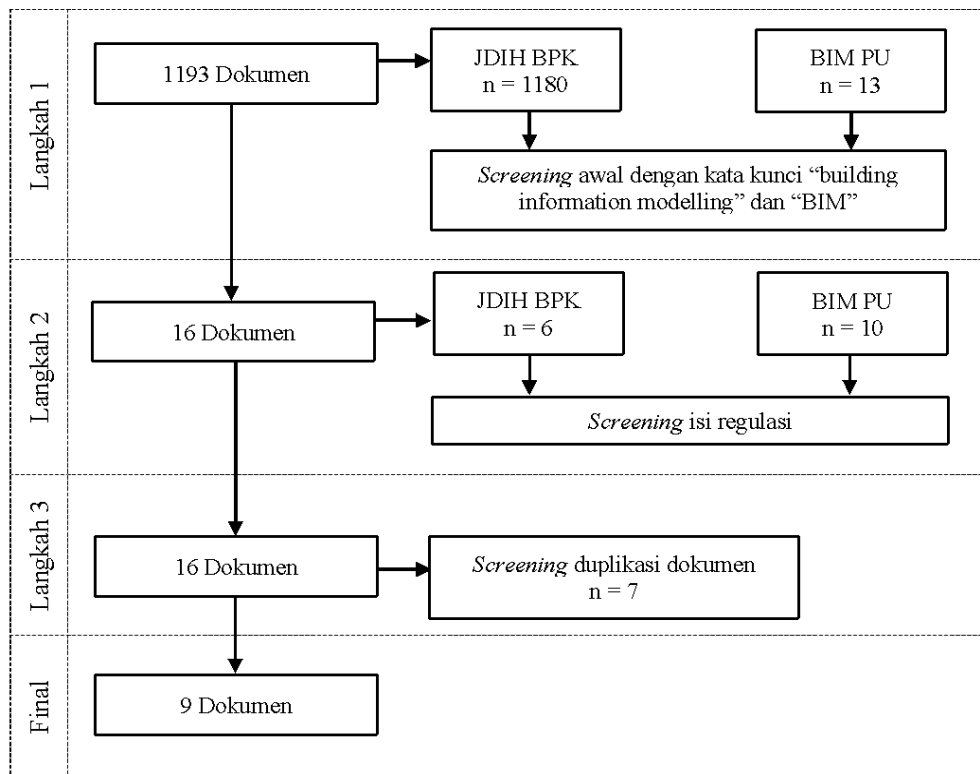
Langkah 1

1193 Dokumen

JDIH BPK
n = 1180

BIM PU
n = 13

*Screening* awal dengan kata kunci "building information modelling" dan "BIM"

Langkah 2

16 Dokumen

JDIH BPK
n = 6

BIM PU
n = 10

*Screening* isi regulasi

Langkah 3

16 Dokumen

*Screening* duplikasi dokumen
n = 7

Final

9 Dokumen